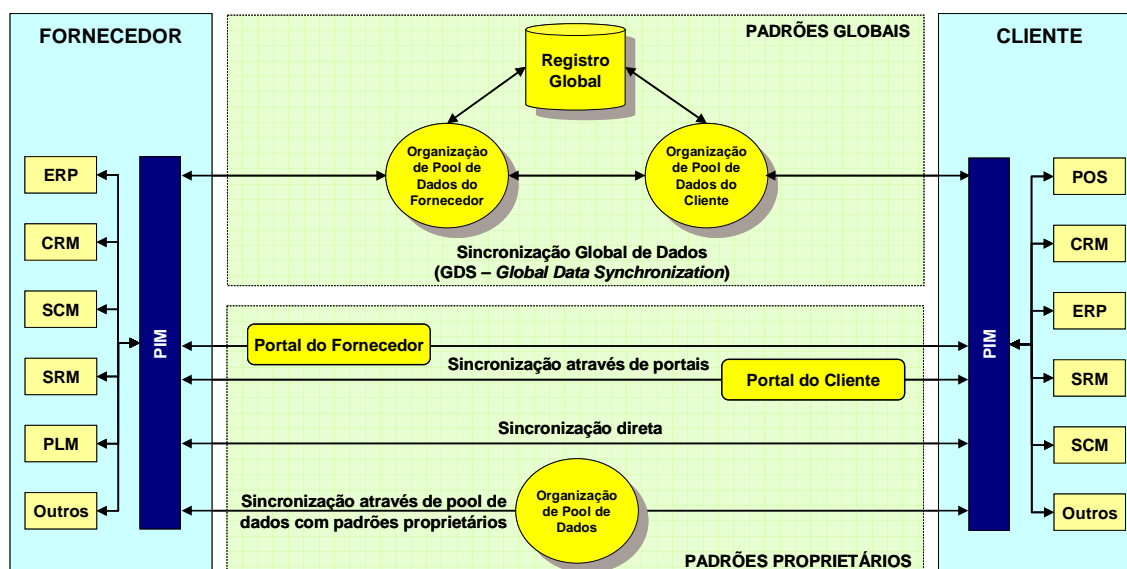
FORNECEDOR

PADRÕES GLOBAIS

CLIENTE

Registro Global

Organização de Pool de Dados do Fornecedor

Organização de Pool de Dados do Cliente

Sincronização Global de Dados
(GDS – *Global Data Synchronization*)

ERP

CRM

SCM

SRM

PLM

Outros

PIM

Portal do Fornecedor

Sincronização através de portais

Portal do Cliente

Sincronização direta

Sincronização através de pool de dados com padrões proprietários

Organização de Pool de Dados

PADRÕES PROPRIETÁRIOS

PIM

POS

CRM

ERP

SRM

SCM

Outros